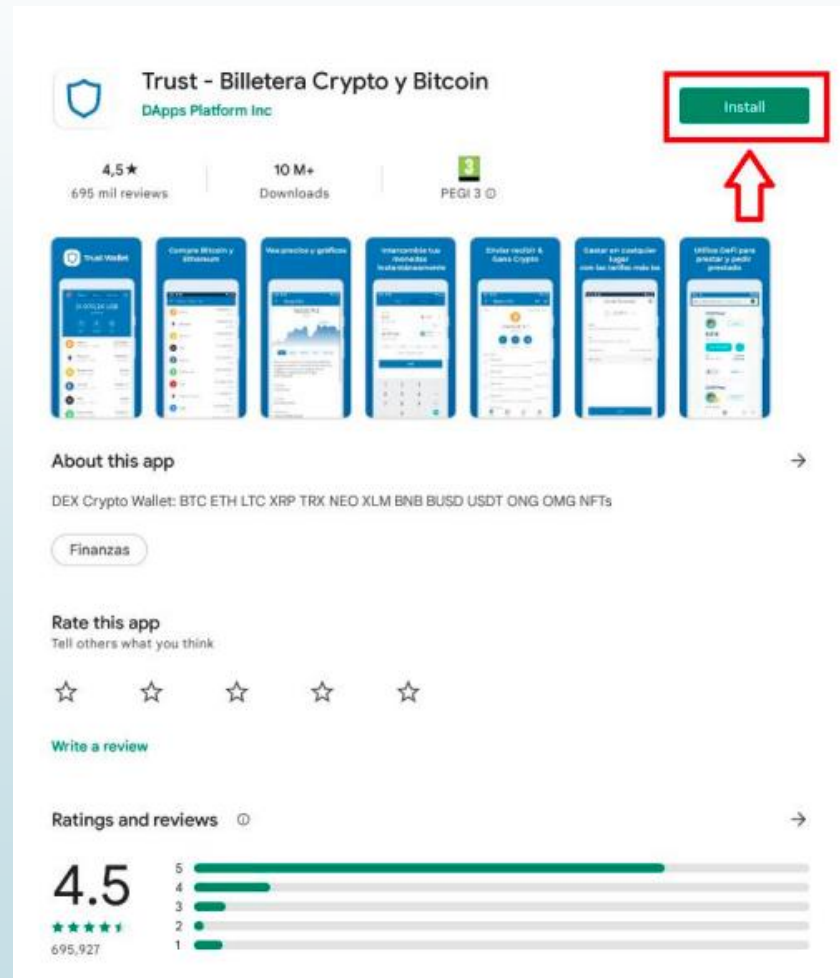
Trust - Billetera Crypto y Bitcoin
DApps Platform Inc

Install

4,5★
695 mil reviews

10 M+
Downloads

3
PEGI 3 ⓘ

Trust Wallet

Compare Bitcoin y Ethereum

Vea precios y gráficos

Intercambie tus monedas instantáneamente

Enviar recibir & Gana Crypto

Gastar en cualquier lugar con las tarifas más ba

Utilice DeFi para prestar y pedir prestado

About this app →

DEX Crypto Wallet: BTC ETH LTC XRP TRX NEO XLM BNB BUSD USDT ONG OMG NFTs

Finanzas

Rate this app
Tell others what you think

☆ ☆ ☆ ☆ ☆

Write a review

Ratings and reviews ⓘ →

4.5
★★★★★
695,927

5
4
3
2
1